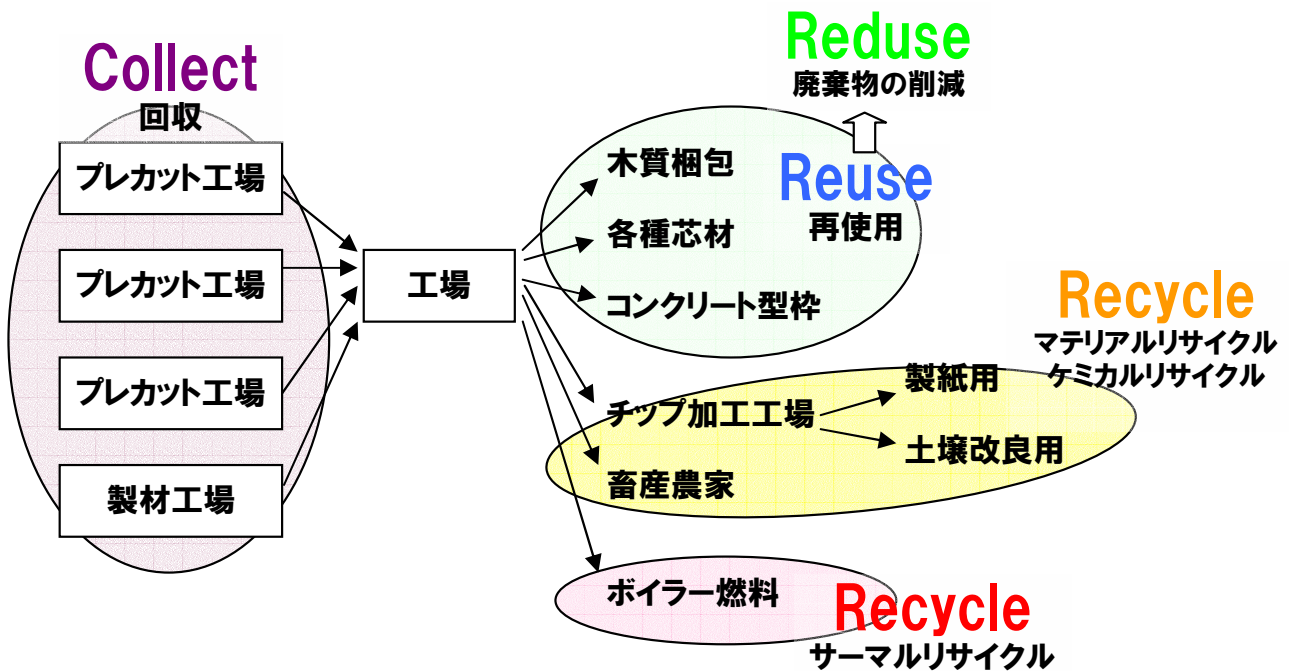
Collect
回収

プレカット工場

プレカット工場

プレカット工場

製材工場

工場

Reduse
廃棄物の削減

木質梱包

各種芯材

コンクリート型枠

Reuse
再使用

Recycle
マテリアルリサイクル
ケミカルリサイクル

チップ加工工場

製紙用

土壌改良用

畜産農家

ボイラー燃料

Recycle
サーマルリサイクル